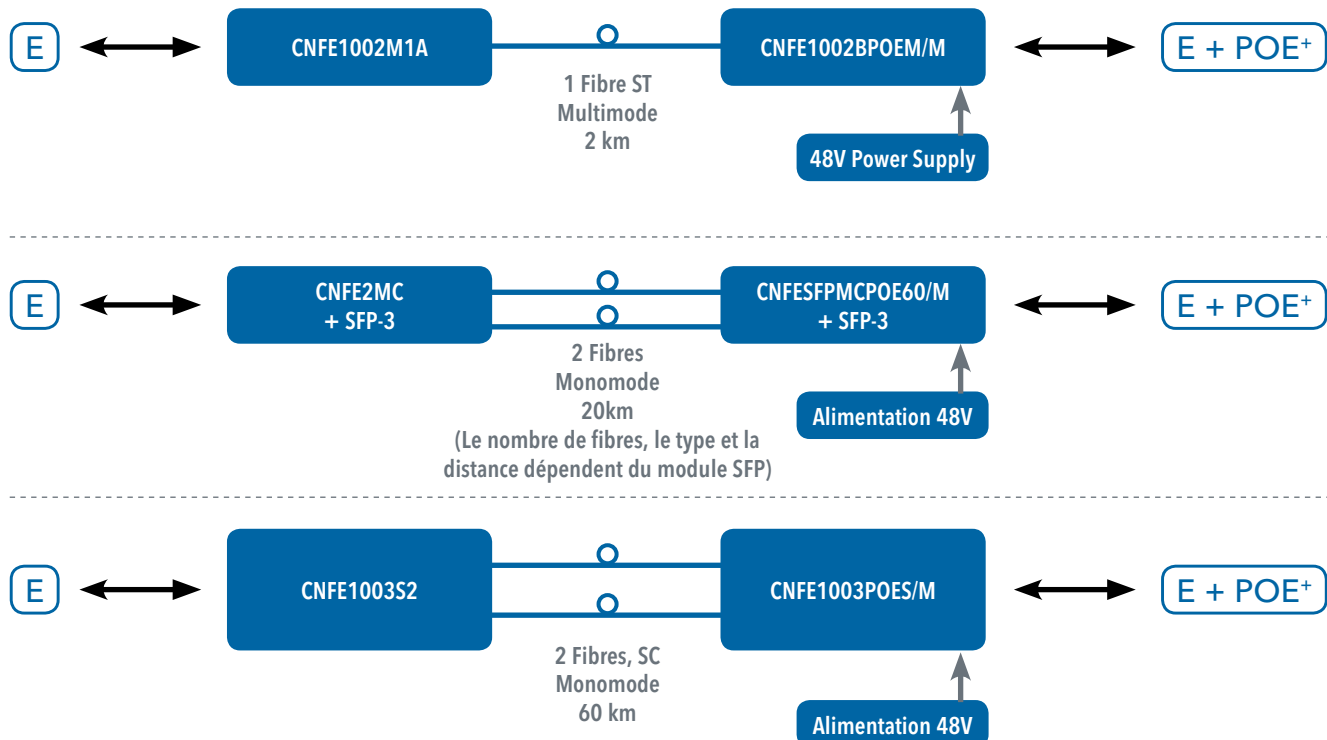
E

CNFE1002M1A

1 Fibre ST
Multimode
2 km

CNFE1002BPOEM/M

E + POE$^{+}$

48V Power Supply

E

CNFE2MC
+ SFP-3

2 Fibres
Monomode
20km
(Le nombre de fibres, le type et la distance dépendent du module SFP)

CNFESFPMCPOE60/M
+ SFP-3

E + POE$^{+}$

Alimentation 48V

E

CNFE1003S2

2 Fibres, SC
Monomode
60 km

CNFE1003POES/M

E + POE$^{+}$

Alimentation 48V